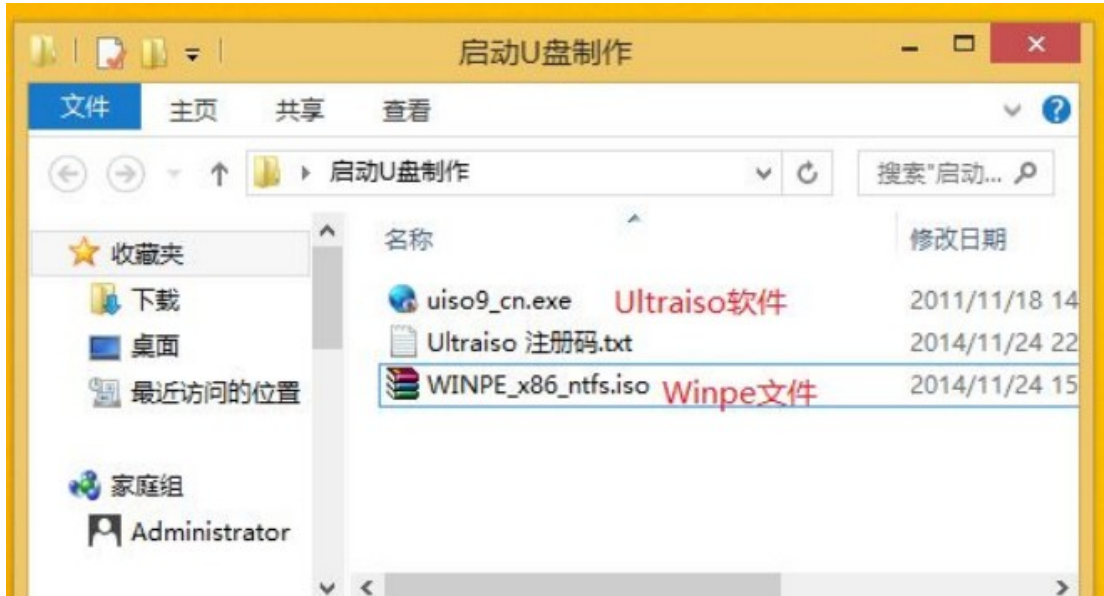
启动U盘制作

文件 主页 共享 查看

启动U盘制作

搜索"启动...

收藏夹
下载
桌面
最近访问的位置

家庭组
Administrator

名称 修改日期
uiso9_cn.exe Ultraiso软件 2011/11/18 14
Ultraiso 注册码.txt 2014/11/24 22
WINPE_x86_ntfs.iso Winpe文件 2014/11/24 15